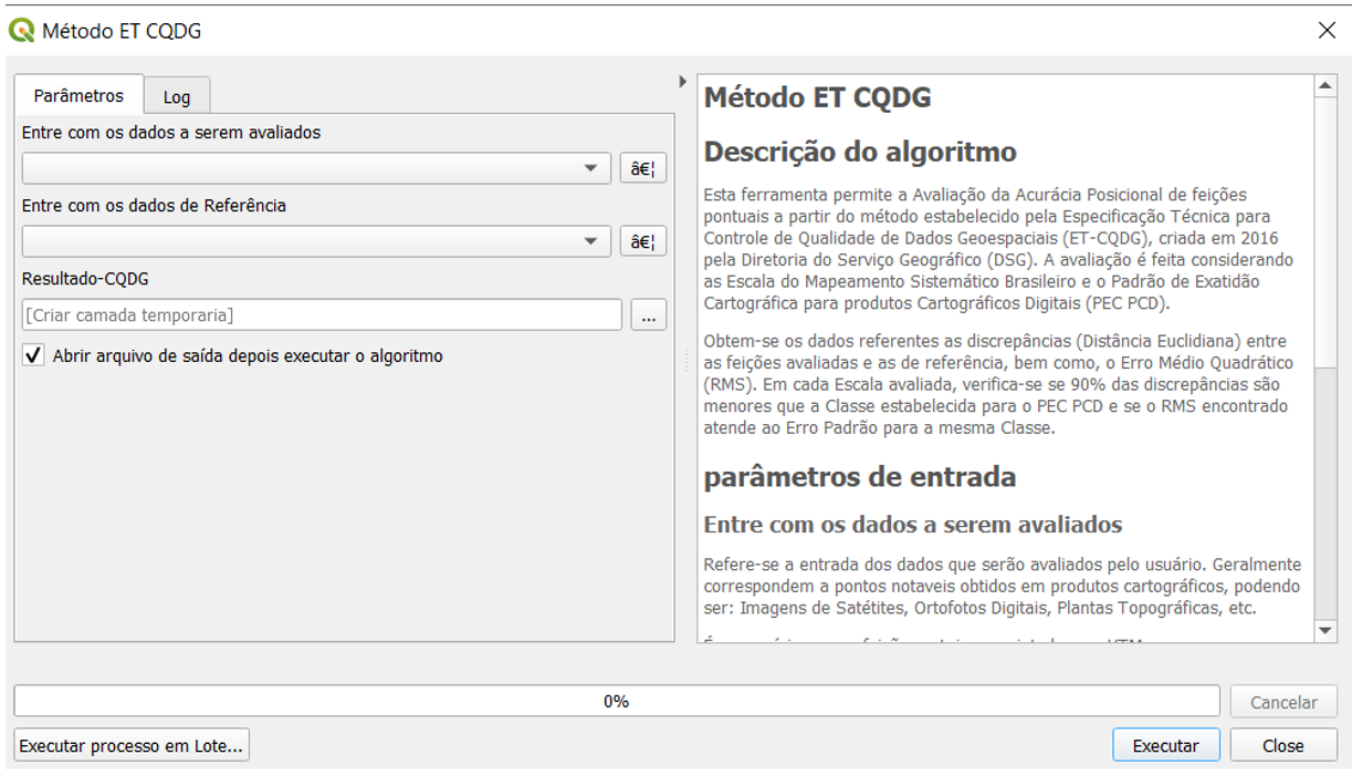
Método ET CQDG

Parâmetros
Log

Entre com os dados a serem avaliados

â€¦

Entre com os dados de Referência

â€¦

Resultado-CQDG

[Criar camada temporaria]
...

✔ Abrir arquivo de saída depois executar o algoritmo

Método ET CQDG

Descrição do algoritmo

Esta ferramenta permite a Avaliação da Acurácia Posicional de feições pontuais a partir do método estabelecido pela Especificação Técnica para Controle de Qualidade de Dados Geoespaciais (ET-CQDG), criada em 2016 pela Diretoria do Serviço Geográfico (DSG). A avaliação é feita considerando as Escala do Mapeamento Sistemático Brasileiro e o Padrão de Exatidão Cartográfica para produtos Cartográficos Digitais (PEC PCD).

Obtem-se os dados referentes as discrepâncias (Distância Euclidiana) entre as feições avaliadas e as de referência, bem como, o Erro Médio Quadrático (RMS). Em cada Escala avaliada, verifica-se se 90% das discrepâncias são menores que a Classe estabelecida para o PEC PCD e se o RMS encontrado atende ao Erro Padrão para a mesma Classe.

parâmetros de entrada

Entre com os dados a serem avaliados

Refere-se a entrada dos dados que serão avaliados pelo usuário. Geralmente correspondem a pontos notaveis obtidos em produtos cartográficos, podendo ser: Imagens de Satétites, Ortofotos Digitais, Plantas Topográficas, etc.

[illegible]

0%

Cancelar

Executar processo em Lote...

Executar

Close